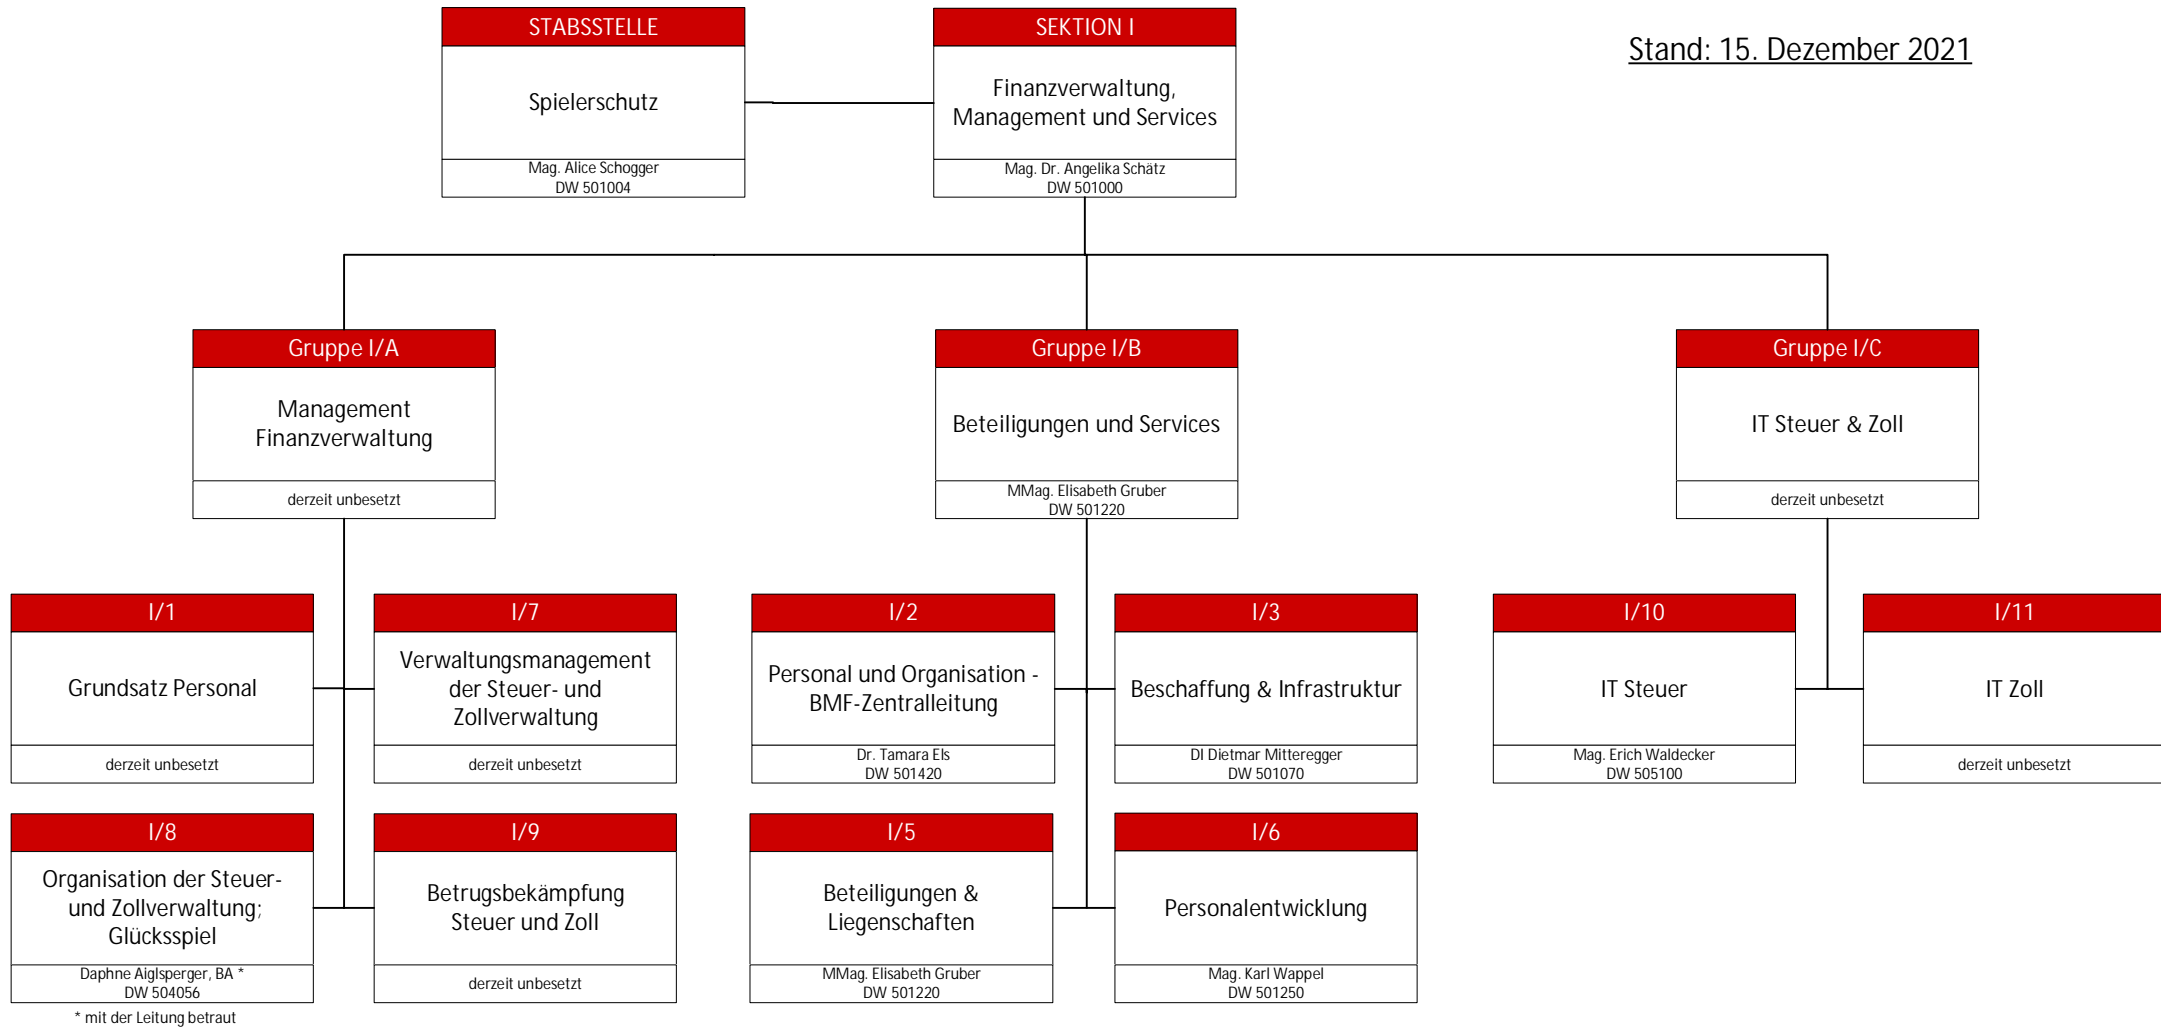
STABSSTELLE
Spielerschutz
Mag. Alice Schogger
DW 501004

SEKTION I
Finanzverwaltung, Management und Services
Mag. Dr. Angelika Schätz
DW 501000

Stand: 15. Dezember 2021

Gruppe I/A
Management Finanzverwaltung
derzeit unbesetzt

Gruppe I/B
Beteiligungen und Services
MMag. Elisabeth Gruber
DW 501220

Gruppe I/C
IT Steuer & Zoll
derzeit unbesetzt

I/1
Grundsatz Personal
derzeit unbesetzt

I/7
Verwaltungsmanagement der Steuer- und Zollverwaltung
derzeit unbesetzt

I/2
Personal und Organisation - BMF-Zentralleitung
Dr. Tamara Els
DW 501420

I/3
Beschaffung & Infrastruktur
DI Dietmar Mitteregger
DW 501070

I/10
IT Steuer
Mag. Erich Waldecker
DW 505100

I/11
IT Zoll
derzeit unbesetzt

I/8
Organisation der Steuer- und Zollverwaltung; Glücksspiel
Daphne Aiglsperger, BA *
DW 504056

I/9
Betrugsbekämpfung Steuer und Zoll
derzeit unbesetzt

I/5
Beteiligungen & Liegenschaften
MMag. Elisabeth Gruber
DW 501220

I/6
Personalentwicklung
Mag. Karl Wappel
DW 501250

* mit der Leitung betraut